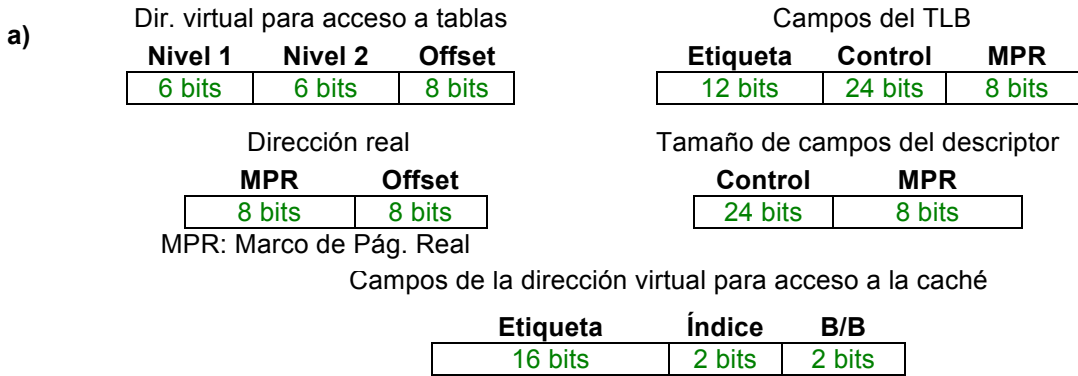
a)

Dir. virtual para acceso a tablas

| Nivel 1 | Nivel 2 | Offset |
|---|---|---|
| 6 bits | 6 bits | 8 bits |

Campos del TLB

| Etiqueta | Control | MPR |
|---|---|---|
| 12 bits | 24 bits | 8 bits |

Dirección real

| MPR | Offset |
|---|---|
| 8 bits | 8 bits |

MPR: Marco de Pág. Real

Tamaño de campos del descriptor

| Control | MPR |
|---|---|
| 24 bits | 8 bits |

Campos de la dirección virtual para acceso a la caché

| Etiqueta | Índice | B/B |
|---|---|---|
| 16 bits | 2 bits | 2 bits |